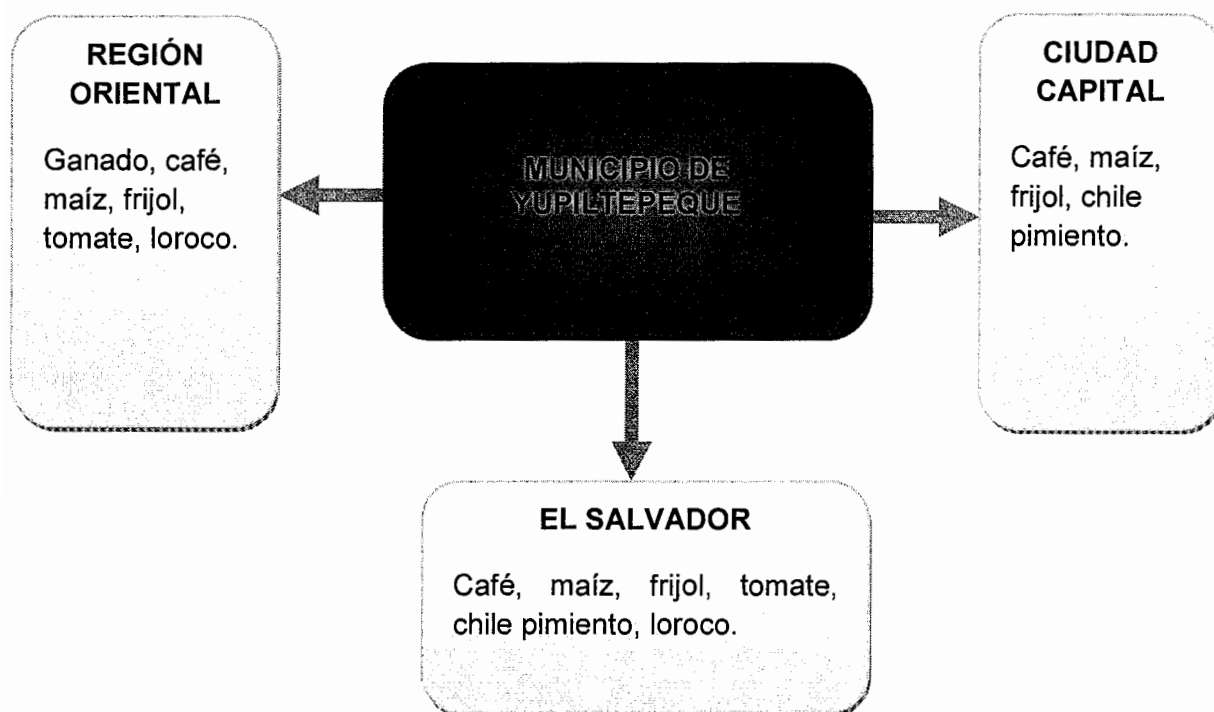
REGIÓN ORIENTAL

Ganado, café, maíz, frijol, tomate, loroco.

MUNICIPIO DE YUPILTEPEQUE

CIUDAD CAPITAL

Café, maíz, frijol, chile pimiento.

EL SALVADOR

Café, maíz, frijol, tomate, chile pimiento, loroco.